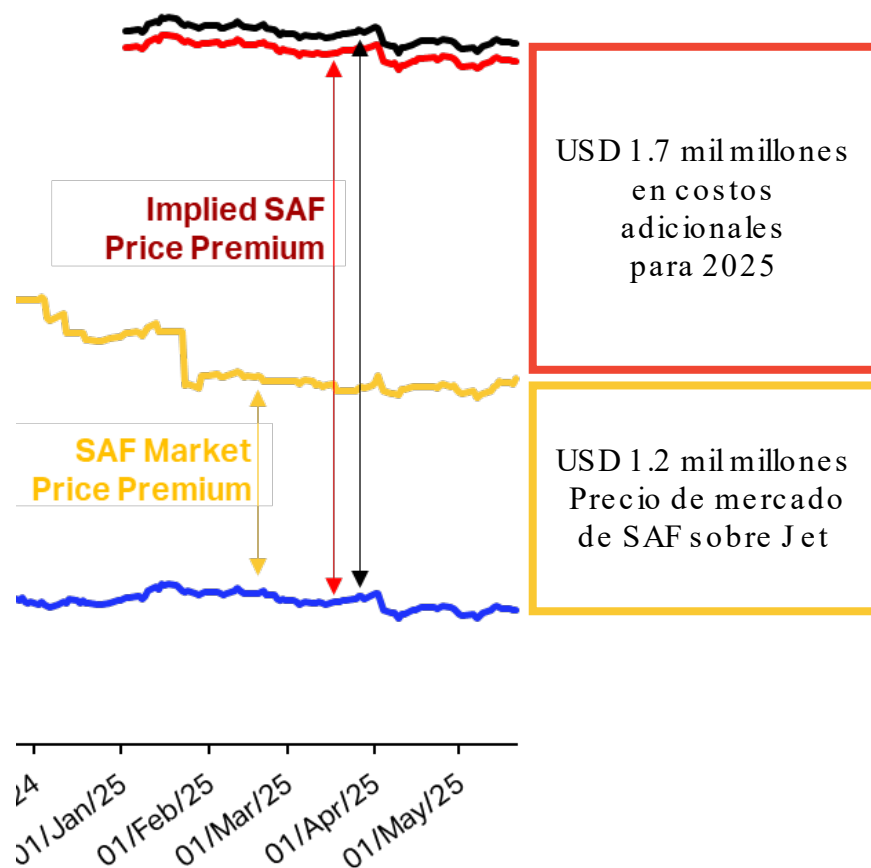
Implied SAF Price Premium

USD 1.7 mil millones en costos adicionales para 2025

SAF Market Price Premium

USD 1.2 mil millones Precio de mercado de SAF sobre Jet

24
01/Jan/25
01/Feb/25
01/Mar/25
01/Apr/25
01/May/25